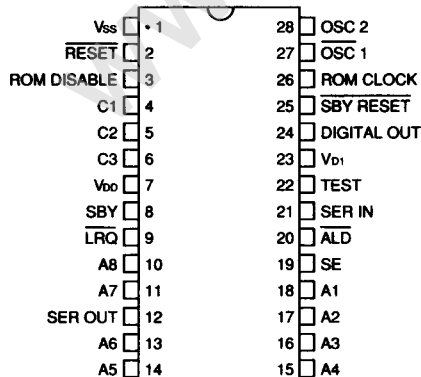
$V_{SS}$ • 1
$\overline{RESET}$ 2
ROM DISABLE 3
C1 4
C2 5
C3 6
$V_{DD}$ 7
SBY 8
$\overline{LRQ}$ 9
A8 10
A7 11
SER OUT 12
A6 13
A5 14

28 OSC 2
27 $\overline{OSC}$ 1
26 ROM CLOCK
25 $\overline{SBY\ RESET}$
24 DIGITAL OUT
23 $V_{D1}$
22 TEST
21 SER IN
20 $\overline{ALD}$
19 SE
18 A1
17 A2
16 A3
15 A4